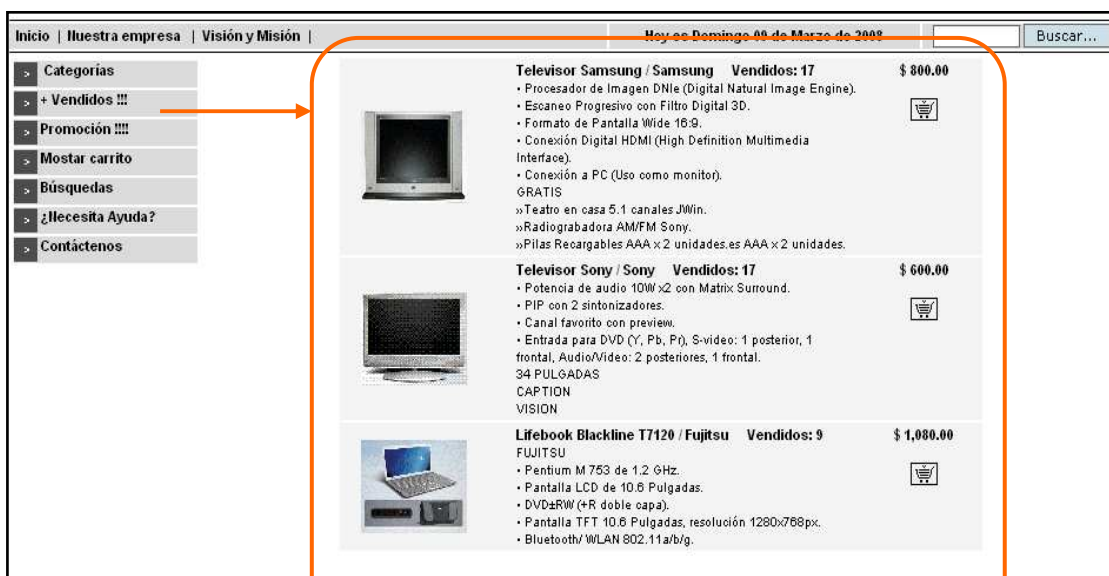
Inicio | Nuestra empresa | Visión y Misión | Hoy es Domingo 09 de Marzo de 2008 Buscar...

> Categorías
> + Vendidos !!!
> Promoción !!!
> Mostar carrito
> Búsquedas
> ¿Necesita Ayuda?
> Contáctenos

Televisor Samsung / Samsung Vendidos: 17 $ 800.00
• Procesador de Imagen DNIe (Digital Natural Image Engine).
• Escaneo Progresivo con Filtro Digital 3D.
• Formato de Pantalla Wide 16:9.
• Conexión Digital HDMI (High Definition Multimedia Interface).
• Conexión a PC (Uso como monitor).
GRATIS
»Teatro en casa 5.1 canales JWin.
»Radiograbadora AM/FM Sony.
»Pilas Recargables AAA x 2 unidades.es AAA x 2 unidades.

Televisor Sony / Sony Vendidos: 17 $ 600.00
• Potencia de audio 10W x2 con Matrix Surround.
• PIP con 2 sintonizadores.
• Canal favorito con preview.
• Entrada para DVD (Y, Pb, Pr), S-video: 1 posterior, 1 frontal, Audio/Video: 2 posteriores, 1 frontal.
34 PULGADAS
CAPTION
VISION

Lifebook Blackline T7120 / Fujitsu Vendidos: 9 $ 1,080.00
FUJITSU
• Pentium M 753 de 1.2 GHz.
• Pantalla LCD de 10.6 Pulgadas.
• DVD±RW (+R doble capa).
• Pantalla TFT 10.6 Pulgadas, resolución 1280x768px.
• Bluetooth/ WLAN 802.11a/b/g.